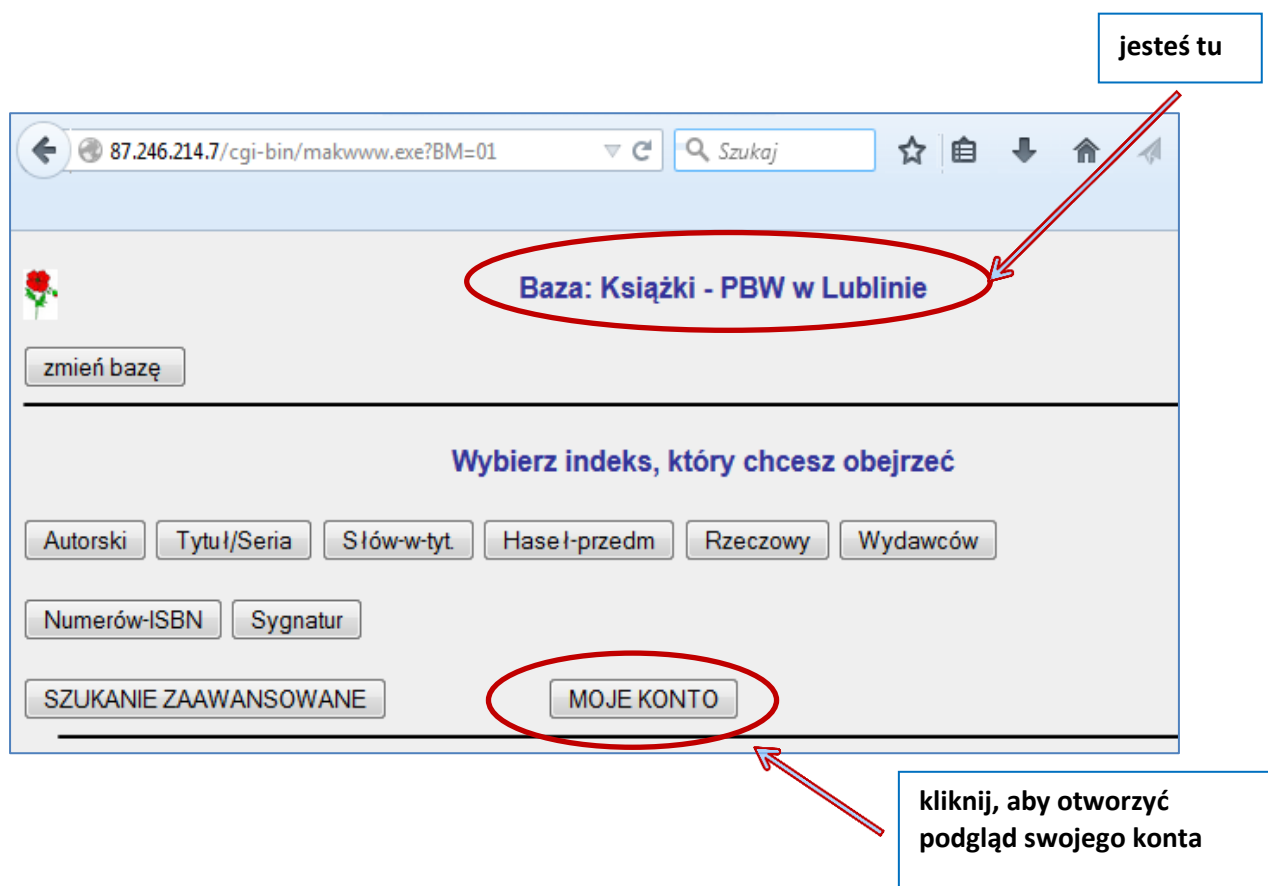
jesteś tu

87.246.214.7/cgi-bin/makwww.exe?BM=01

Szukaj

Baza: Książki - PBW w Lublinie

zmień bazę

Wybierz indeks, który chcesz obejrzeć

Autorski
Tytuł/Seria
Słów-w-tyt.
Haseł-przedm
Rzeczowy
Wydawców

Numerów-ISBN
Sygnatur

SZUKANIE ZAAWANSOWANE
MOJE KONTO

kliknij, aby otworzyć podgląd swojego konta